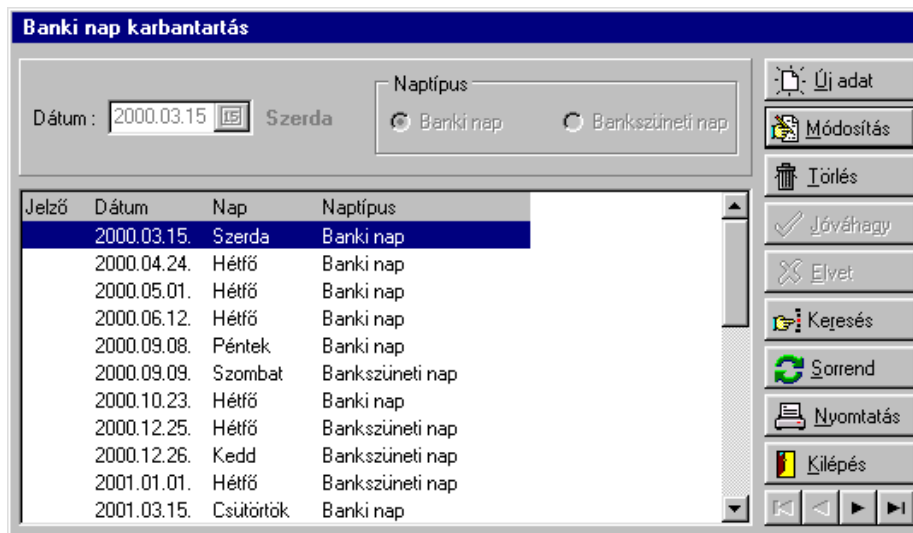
Banki nap karbantartás

Dátum : 2000.03.15 Szerda

Naptípus
Banki nap
Bankszüneti nap

| Jelző | Dátum | Nap | Naptípus |
|---|---|---|---|
| | 2000.03.15. | Szerda | Banki nap |
| | 2000.04.24. | Hétfő | Banki nap |
| | 2000.05.01. | Hétfő | Banki nap |
| | 2000.06.12. | Hétfő | Banki nap |
| | 2000.09.08. | Péntek | Banki nap |
| | 2000.09.09. | Szombat | Bankszüneti nap |
| | 2000.10.23. | Hétfő | Banki nap |
| | 2000.12.25. | Hétfő | Bankszüneti nap |
| | 2000.12.26. | Kedd | Bankszüneti nap |
| | 2001.01.01. | Hétfő | Bankszüneti nap |
| | 2001.03.15. | Csütörtök | Banki nap |

Új adat
Módosítás
Törlés
Jóváhagy
Elvet
Keresés
Sorrend
Nyomtatás
Kilépés